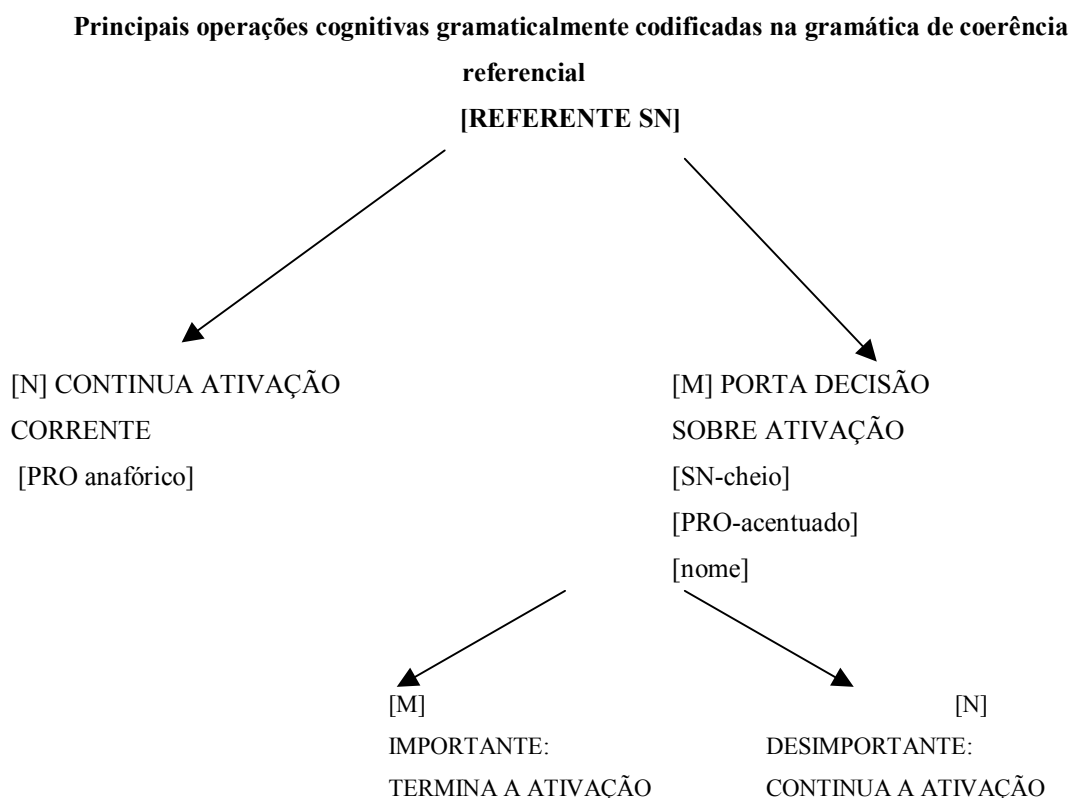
**Principais operações cognitivas gramaticalmente codificadas na gramática de coerência referencial**

**[REFERENTE SN]**

[N] CONTINUA ATIVAÇÃO CORRENTE
[PRO anafórico]

[M] PORTA DECISÃO SOBRE ATIVAÇÃO
[SN-cheio]
[PRO-acentuado]
[nome]

[M]
IMPORTANTE:
TERMINA A ATIVAÇÃO

[N]
DESIMPORTANTE:
CONTINUA A ATIVAÇÃO